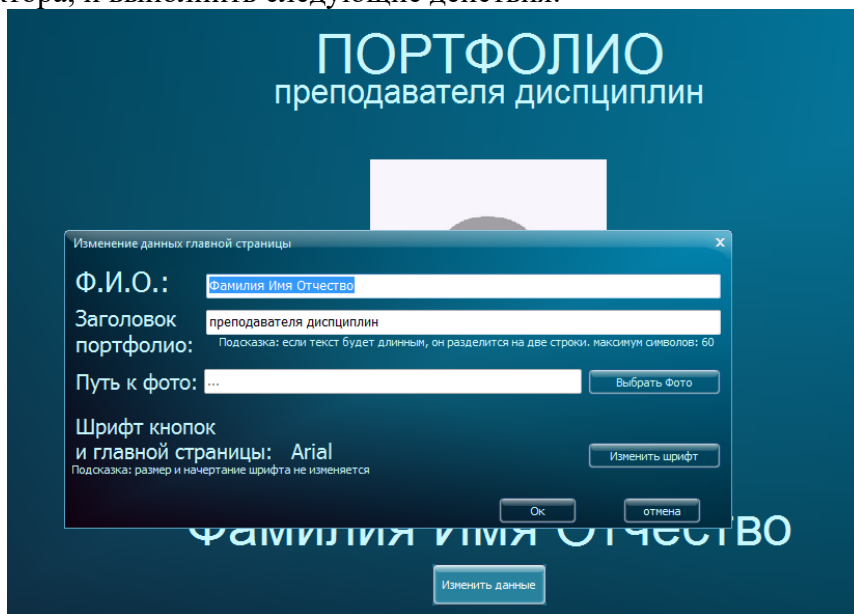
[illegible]

ПОРТФОЛИО
преподавателя дисциплин

Изменение данных главной страницы

Ф.И.О.: Фамилия Имя Отчество

Заголовок портфолио: преподавателя дисциплин

Подсказка: если текст будет длинным, он разделится на две строки. максимум символов: 60

Путь к фото: ...

Выбрать Фото

Шрифт кнопок и главной страницы: Arial

Подсказка: размер и начертание шрифта не изменяется

Изменить шрифт

Ок

отмена

Фамилия Имя Отчество

Изменить данные